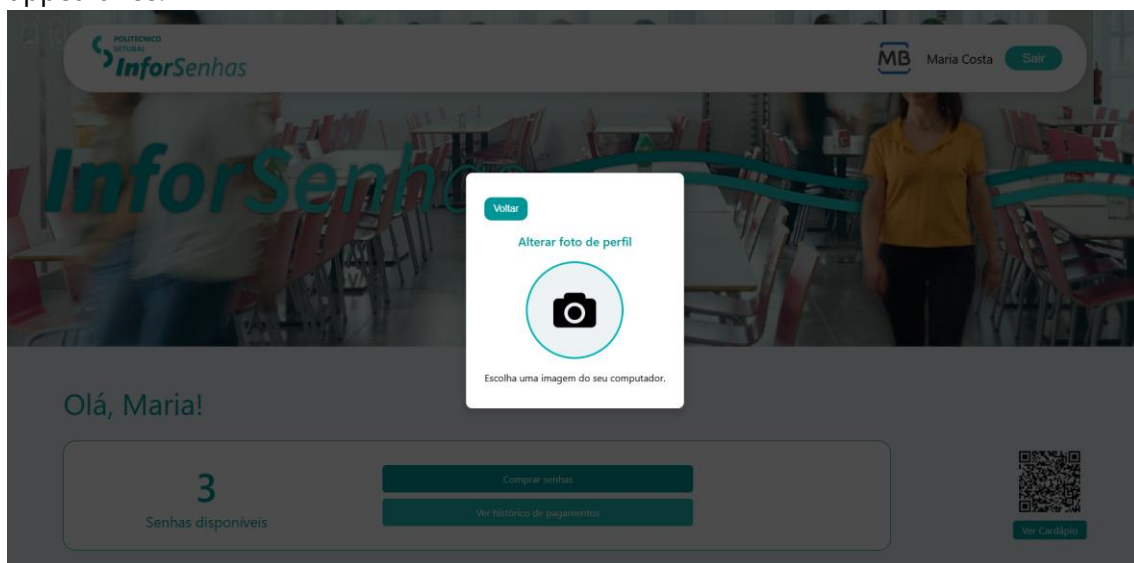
appears:

POLITÉCNICO SETÚBAL
InforSenhas

MB Maria Costa Sair

InforSenhas

Voltar

Alterar foto de perfil

Escolha uma imagem do seu computador.

Olá, Maria!

3
Senhas disponíveis

Comprar senhas

Ver histórico de pagamentos

Ver Cardápio